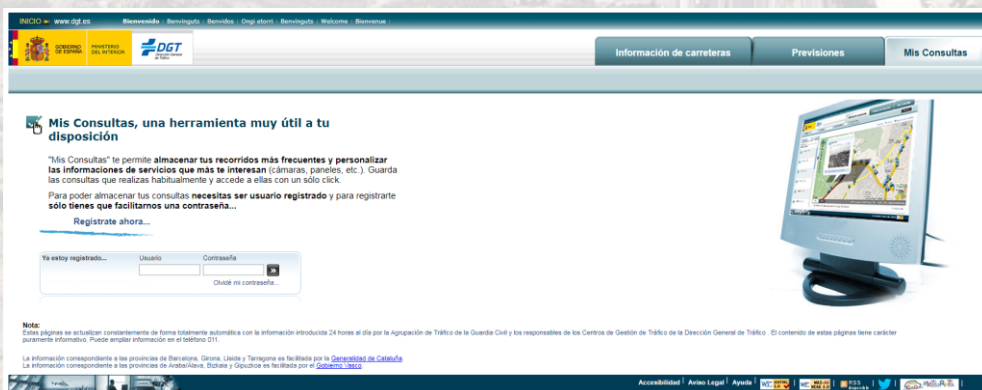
INICIO » www.dgt.es Bienvenido | Benvinguts | Benvidos | Ongi etorri | Benvinguts | Welcome | Bienvenue |

GOBIERNO DE ESPAÑA MINISTERIO DEL INTERIOR DGT Dirección General de Tráfico

Información de carreteras | Previsiones | Mis Consultas

Mis Consultas, una herramienta muy útil a tu disposición

"Mis Consultas" te permite almacenar tus recorridos más frecuentes y personalizar las informaciones de servicios que más te interesan (cámaras, paneles, etc.). Guarda las consultas que realizas habitualmente y accede a ellas con un sólo click.

Para poder almacenar tus consultas necesitas ser usuario registrado y para registrarte sólo tienes que facilitarnos una contraseña...

Regístrate ahora...

Ya estoy registrado... Usuario Contraseña
Olvidé mi contraseña...

Nota:
Estas páginas se actualizan constantemente de forma totalmente automática con la información introducida 24 horas al día por la Agrupación de Tráfico de la Guardia Civil y los responsables de los Centros de Gestión de Tráfico de la Dirección General de Tráfico . El contenido de estas páginas tiene carácter puramente informativo. Puede ampliar información en el teléfono 011.

La información correspondiente a las provincias de Barcelona, Girona, Lleida y Tarragona es facilitada por la Generalidad de Cataluña.
La información correspondiente a las provincias de Araba/Alava, Bizkaia y Gipuzkoa es facilitada por el Gobierno Vasco.

Accesibilidad | Aviso Legal | Ayuda | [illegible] | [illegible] | RSS | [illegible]